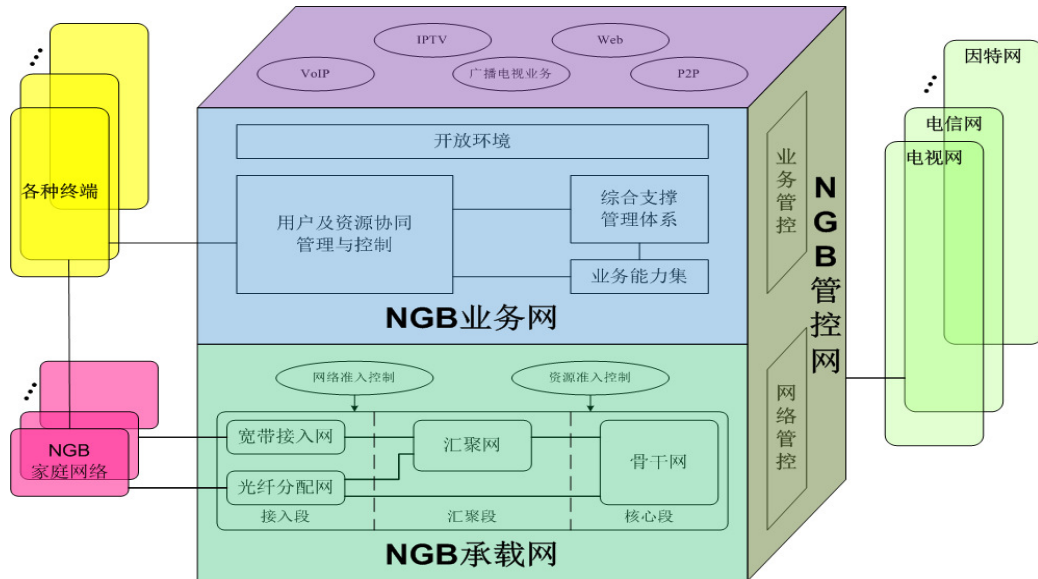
各种终端

NGB
家庭网络

IPTV
Web
VoIP
广播电视业务
P2P

开放环境
用户及资源协同
管理与控制
综合支撑
管理体系
业务能力集
NGB业务网

网络准入控制
资源准入控制
宽带接入网
汇聚网
骨干网
光纤分配网
接入段
汇聚段
核心段
NGB承载网

业务管控
网络管控
NGB管控网

因特网
电信网
电视网